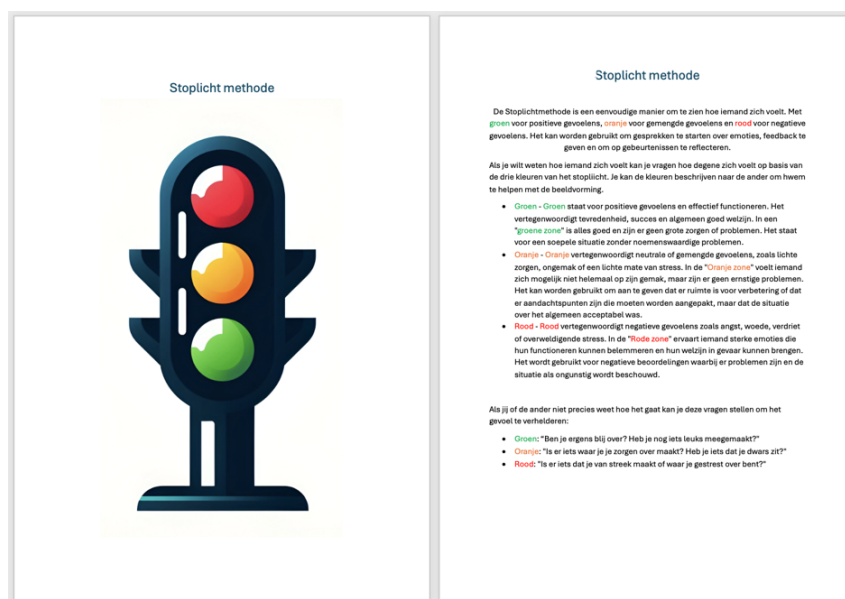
Stoplicht methode

Stoplicht methode

De Stoplichtmethode is een eenvoudige manier om te zien hoe iemand zich voelt. Met groen voor positieve gevoelens, oranje voor gemengde gevoelens en rood voor negatieve gevoelens. Het kan worden gebruikt om gesprekken te starten over emoties, feedback te geven en om op gebeurtenissen te reflecteren.

Als je wilt weten hoe iemand zich voelt kan je vragen hoe degene zich voelt op basis van de drie kleuren van het stoplicht. Je kan de kleuren beschrijven naar de ander om hwem te helpen met de beeldvorming.

- Groen - Groen staat voor positieve gevoelens en effectief functioneren. Het vertegenwoordigt tevredenheid, succes en algemeen goed welzijn. In een "groene zone" is alles goed en zijn er geen grote zorgen of problemen. Het staat voor een soepele situatie zonder noemenswaardige problemen.
- Oranje - Oranje vertegenwoordigt neutrale of gemengde gevoelens, zoals lichte zorgen, ongemak of een lichte mate van stress. In de "Oranje zone" voelt iemand zich mogelijk niet helemaal op zijn gemak, maar zijn er geen ernstige problemen. Het kan worden gebruikt om aan te geven dat er ruimte is voor verbetering of dat er aandachtspunten zijn die moeten worden aangepakt, maar dat de situatie over het algemeen acceptabel was.
- Rood - Rood vertegenwoordigt negatieve gevoelens zoals angst, woede, verdriet of overweldigende stress. In de "Rode zone" ervaart iemand sterke emoties die hun functioneren kunnen belemmeren en hun welzijn in gevaar kunnen brengen. Het wordt gebruikt voor negatieve beoordelingen waarbij er problemen zijn en de situatie als ongunstig wordt beschouwd.

Als jij of de ander niet precies weet hoe het gaat kan je deze vragen stellen om het gevoel te verhelderen:

- Groen: "Ben je ergens blij over? Heb je nog iets leuks meegemaakt?"
- Oranje: "Is er iets waar je je zorgen over maakt? Heb je iets dat je dwars zit?"
- Rood: "Is er iets dat je van streek maakt of waar je gestrest over bent?"